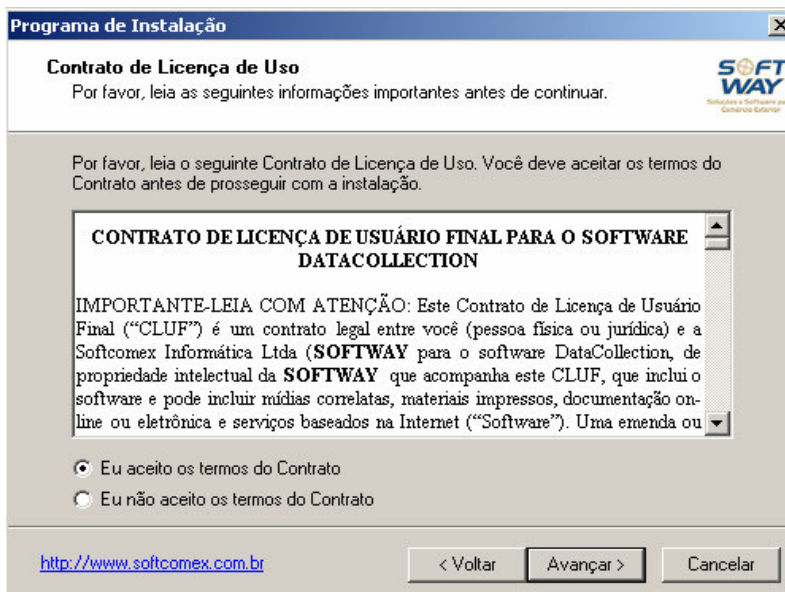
Programa de Instalação

Contrato de Licença de Uso
Por favor, leia as seguintes informações importantes antes de continuar.

SOFT WAY
Soluções e Software para Comércio Exterior

Por favor, leia o seguinte Contrato de Licença de Uso. Você deve aceitar os termos do Contrato antes de prosseguir com a instalação.

CONTRATO DE LICENÇA DE USUÁRIO FINAL PARA O SOFTWARE DATACOLLECTION

IMPORTANTE-LEIA COM ATENÇÃO: Este Contrato de Licença de Usuário Final ("CLUF") é um contrato legal entre você (pessoa física ou jurídica) e a Softcomex Informática Ltda (SOFTWAY para o software DataCollection, de propriedade intelectual da SOFTWAY que acompanha este CLUF, que inclui o software e pode incluir mídias correlatas, materiais impressos, documentação online ou eletrônica e serviços baseados na Internet ("Software"). Uma emenda ou

Eu aceito os termos do Contrato
Eu não aceito os termos do Contrato

http://www.softcomex.com.br

< Voltar
Avançar >
Cancelar